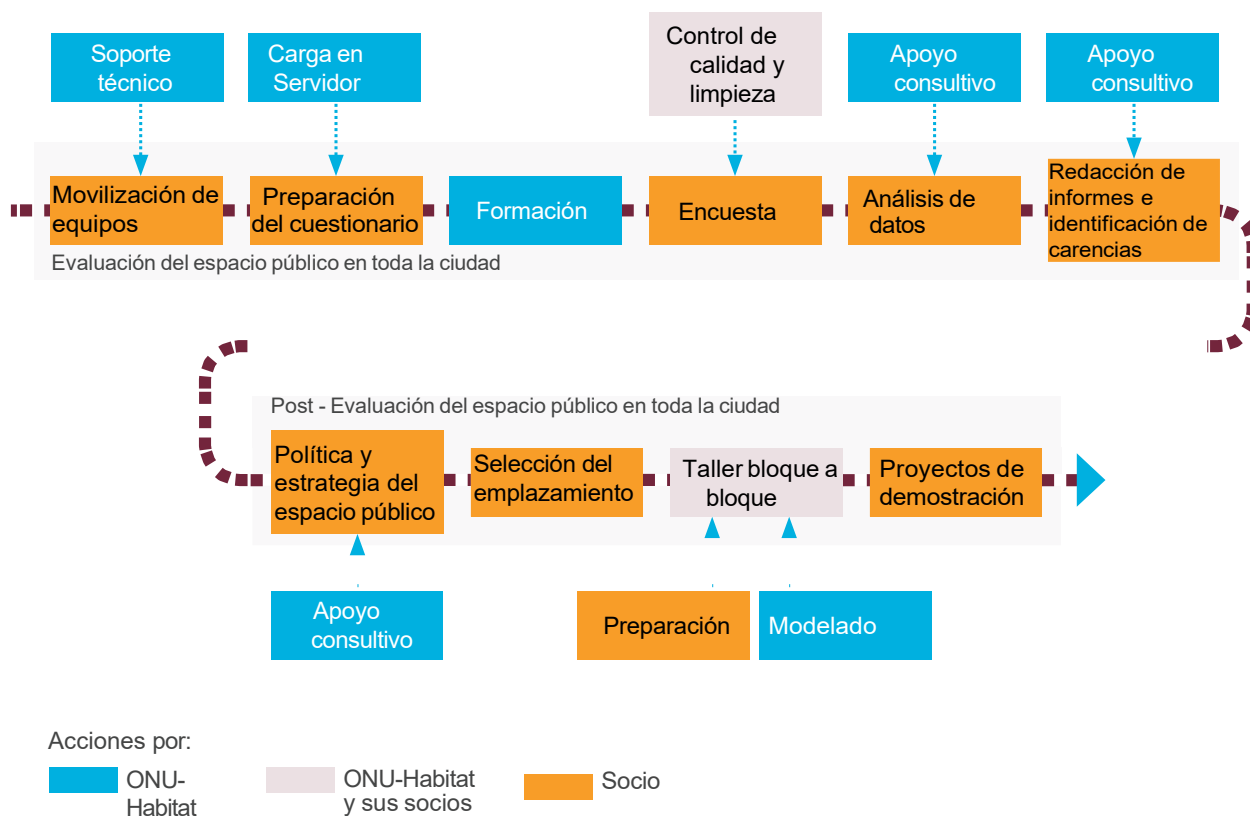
Soporte técnico

Carga en Servidor

Control de calidad y limpieza

Apoyo consultivo

Apoyo consultivo

Movilización de equipos

Preparación del cuestionario

Formación

Encuesta

Análisis de datos

Redacción de informes e identificación de carencias

Evaluación del espacio público en toda la ciudad

Post - Evaluación del espacio público en toda la ciudad

Política y estrategia del espacio público

Selección del emplazamiento

Taller bloque a bloque

Proyectos de demostración

Apoyo consultivo

Preparación

Modelado

Acciones por:

ONU-Habitat

ONU-Habitat y sus socios

Socio